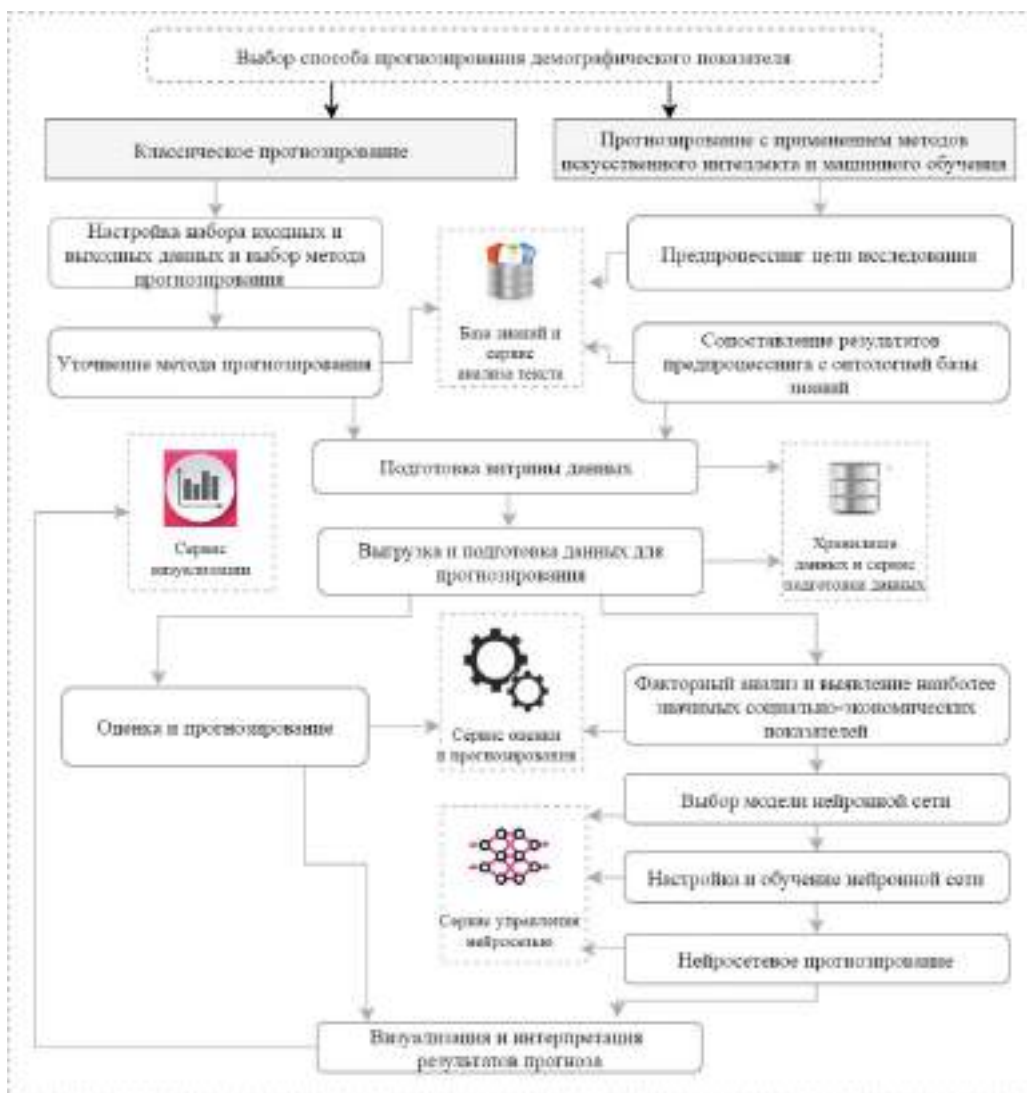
Выбор способа прогнозирования демографического показателя

Классическое прогнозирование

Прогнозирование с применением методов искусственного интеллекта и машинного обучения

Настройка набора входных и выходных данных и выбор метода прогнозирования

Предпроцессинг цели исследования

База знаний и сервис анализа текста

Уточнение метода прогнозирования

Сопоставление результатов предпроцессинга с онтологией базы знаний

Подготовка витрины данных

Сервис визуализации

Выгрузка и подготовка данных для прогнозирования

Хранилища данных и сервис подготовки данных

Факторный анализ и выявление наиболее значимых социально-экономических показателей

Оценка и прогнозирование

Сервис оценки и прогнозирования

Выбор модели нейронной сети

Настройка и обучение нейронной сети

Сервис управления нейросетью

Нейросетевое прогнозирование

Визуализация и интерпретация результатов прогноза